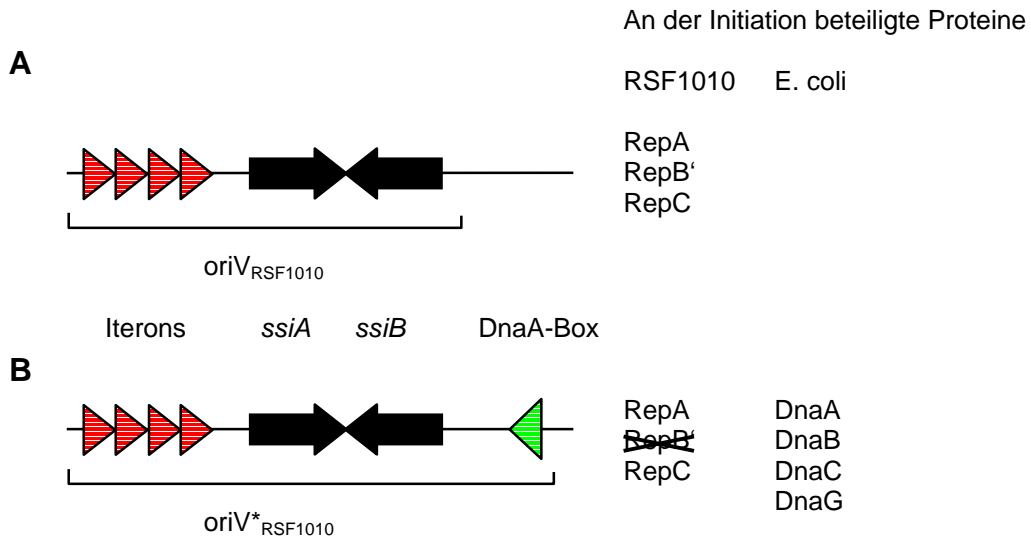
An der Initiation beteiligte Proteine

A

RSF1010 E. coli

RepA
RepB‘
RepC

$oriV_{RSF1010}$

Iterons *ssiA* *ssiB* DnaA-Box

B

| RSF1010 | E. coli |
|---|---|
| RepA | DnaA |
| ~~RepB‘~~ | DnaB |
| RepC | DnaC |
| | DnaG |

$oriV^*_{RSF1010}$